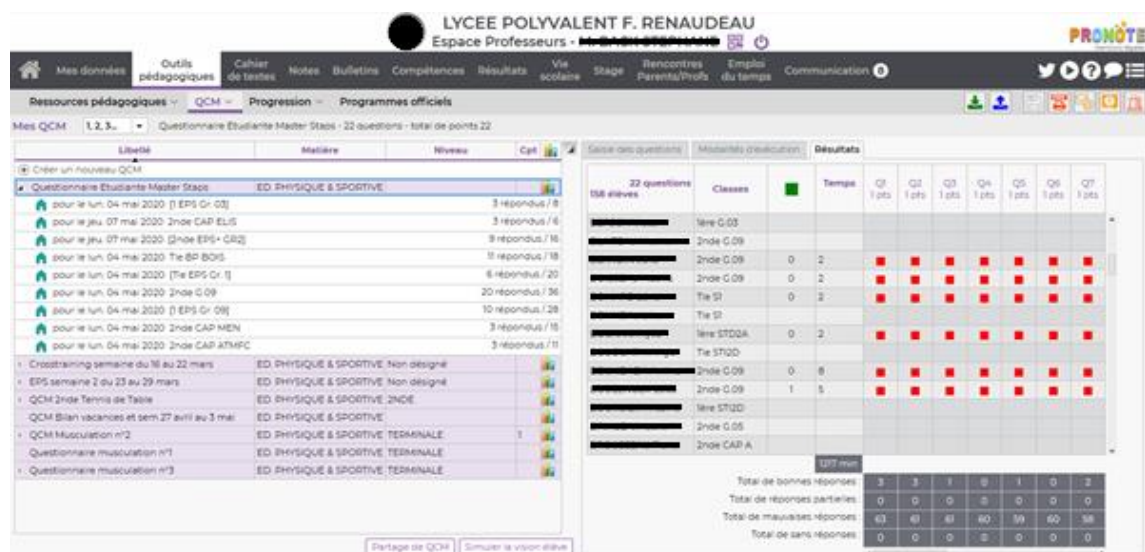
LYCEE POLYVALENT F. RENAUDEAU
Espace Professeurs - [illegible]

PRONOTE

Mes données | Outils pédagogiques | Cahier de textes | Notes | Bulletins | Compétences | Résultats | Vie scolaire | Stage | Rencontres Parents/Profs | Emploi du temps | Communication

Ressources pédagogiques | QCM | Progression | Programmes officiels

Mes QCM 1, 2, 3... Questionnaire Etudiante Master Staps - 22 questions - total de points 22

| Libellé | Matière | Niveau | Cpt |
|---|---|---|---|
| Créer un nouveau QCM | | | |
| Questionnaire Etudiante Master Staps | ED. PHYSIQUE & SPORTIVE | | |
| pour le lun. 04 mai 2020 [1 EPS Gr. 03] | 3 répondus / 8 | | |
| pour le jeu. 07 mai 2020 2nde CAP ELIS | 3 répondus / 6 | | |
| pour le jeu. 07 mai 2020 [2nde EPS+ GR2] | 9 répondus / 16 | | |
| pour le lun. 04 mai 2020 Tle BP BOIS | 11 répondus / 18 | | |
| pour le lun. 04 mai 2020 [Tle EPS Gr. 1] | 6 répondus / 20 | | |
| pour le lun. 04 mai 2020 2nde G.09 | 20 répondus / 36 | | |
| pour le lun. 04 mai 2020 [1 EPS Gr. 09] | 10 répondus / 28 | | |
| pour le lun. 04 mai 2020 2nde CAP MEN | 3 répondus / 15 | | |
| pour le lun. 04 mai 2020 2nde CAP ATMFC | 3 répondus / 11 | | |
| Crosstraining semaine du 16 au 22 mars | ED. PHYSIQUE & SPORTIVE | Non désigné | |
| EPS semaine 2 du 23 au 29 mars | ED. PHYSIQUE & SPORTIVE | Non désigné | |
| QCM 2nde Tennis de Table | ED. PHYSIQUE & SPORTIVE | 2NDE | |
| QCM Bilan vacances et sem 27 avril au 3 mai | ED. PHYSIQUE & SPORTIVE | | |
| QCM Musculation n°2 | ED. PHYSIQUE & SPORTIVE | TERMINALE | 1 |
| Questionnaire musculation n°1 | ED. PHYSIQUE & SPORTIVE | TERMINALE | |
| Questionnaire musculation n°3 | ED. PHYSIQUE & SPORTIVE | TERMINALE | |

Partage de QCM | Simuler la vision élève

Saisie des questions | Modalités d'exécution | Résultats

| 22 questions 158 élèves | Classes | | Temps | Q1 1 pts | Q2 1 pts | Q3 1 pts | Q4 1 pts | Q5 1 pts | Q6 1 pts | Q7 1 pts |
|---|---|---|---|---|---|---|---|---|---|---|
| | 1ère G.03 | | | | | | | | | |
| | 2nde G.09 | | | | | | | | | |
| | 2nde G.09 | 0 | 2 | | | | | | | |
| | 2nde G.09 | 0 | 2 | | | | | | | |
| | Tle S1 | 0 | 2 | | | | | | | |
| | Tle S1 | | | | | | | | | |
| | 1ère STD2A | 0 | 2 | | | | | | | |
| | Tle STI2D | | | | | | | | | |
| | 2nde G.09 | 0 | 8 | | | | | | | |
| | 2nde G.09 | 1 | 5 | | | | | | | |
| | 1ère STI2D | | | | | | | | | |
| | 2nde G.05 | | | | | | | | | |
| | 2nde CAP A | | | | | | | | | |

1217 min

| | Q1 | Q2 | Q3 | Q4 | Q5 | Q6 | Q7 |
|---|---|---|---|---|---|---|---|
| Total de bonnes réponses | 3 | 3 | 1 | 0 | 1 | 0 | 2 |
| Total de réponses partielles | 0 | 0 | 0 | 0 | 0 | 0 | 0 |
| Total de mauvaises réponses | 63 | 61 | 61 | 60 | 59 | 60 | 58 |
| Total de sans réponses | 0 | 0 | 0 | 0 | 0 | 0 | 0 |